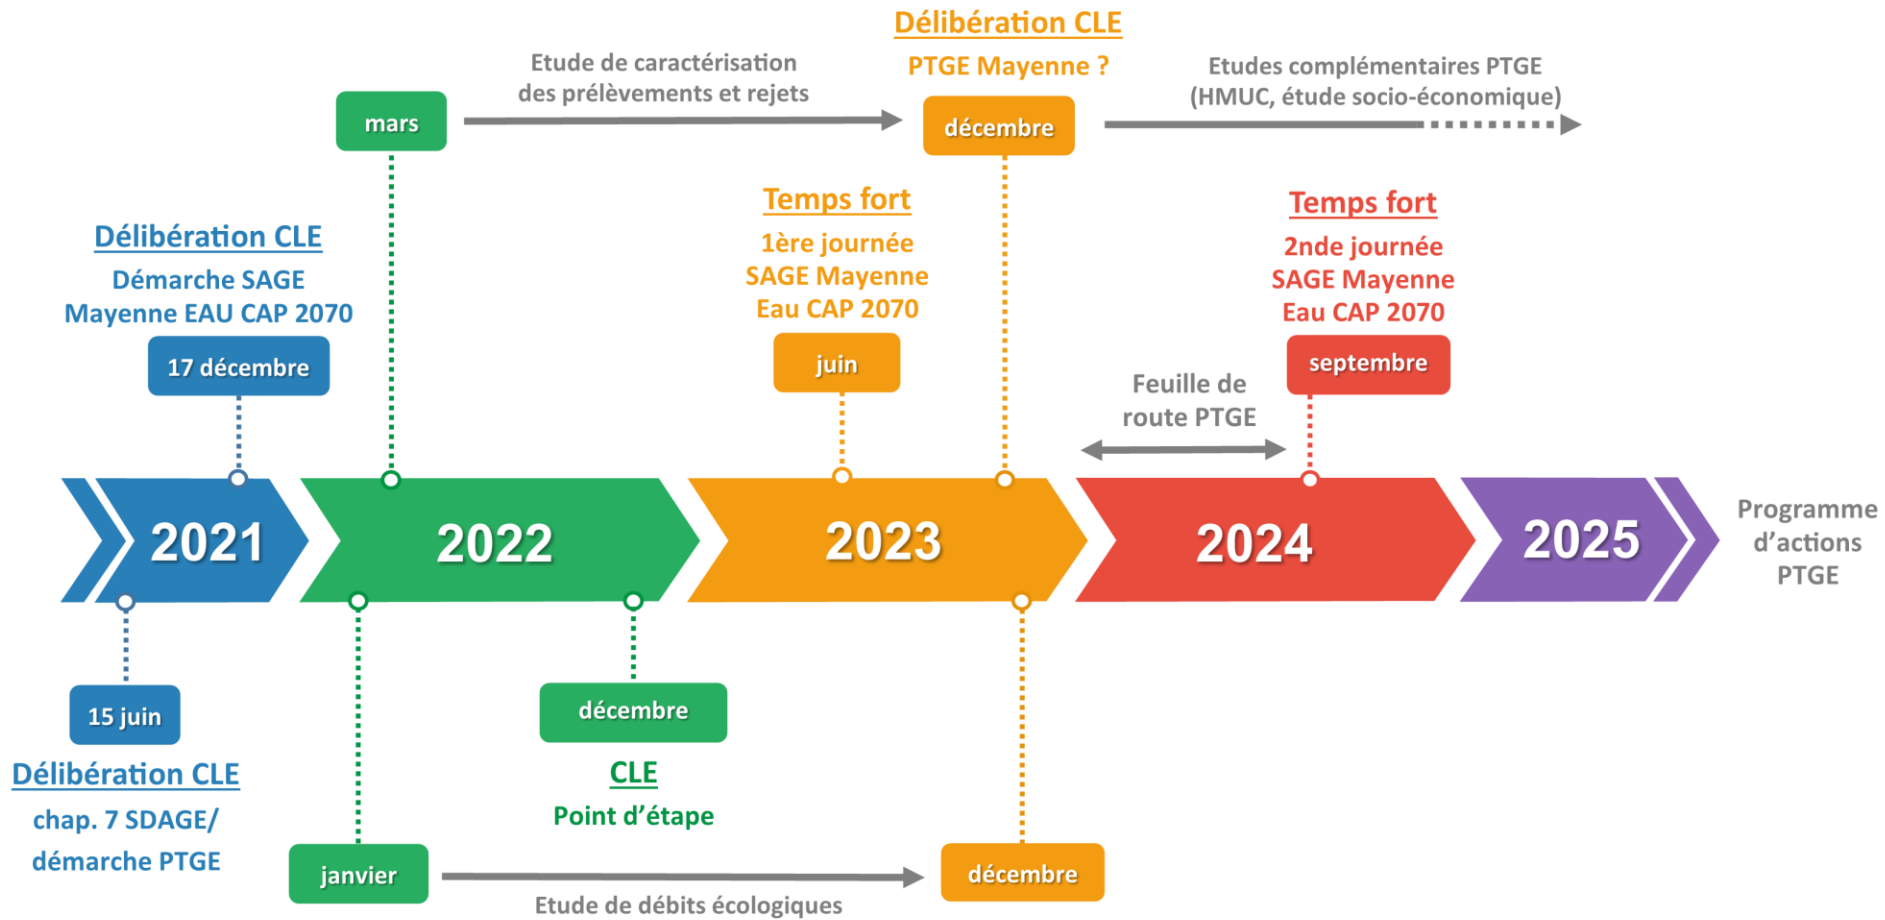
Délibération CLE

PTGE Mayenne ?

Etude de caractérisation des prélèvements et rejets

mars

décembre

Etudes complémentaires PTGE (HMUC, étude socio-économique)

Délibération CLE

Démarche SAGE Mayenne EAU CAP 2070

17 décembre

Temps fort

1ère journée SAGE Mayenne Eau CAP 2070

juin

Temps fort

2nde journée SAGE Mayenne Eau CAP 2070

septembre

Feuille de route PTGE

2021

2022

2023

2024

2025

Programme d'actions PTGE

15 juin

Délibération CLE

chap. 7 SDAGE/ démarche PTGE

décembre

CLE

Point d'étape

janvier

décembre

Etude de débits écologiques